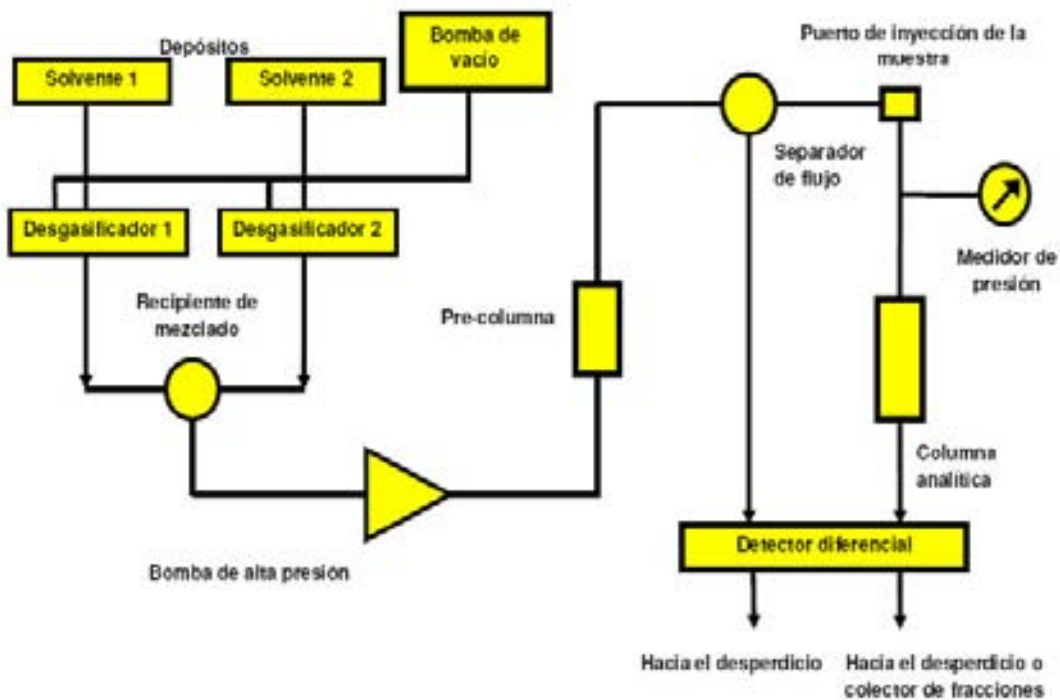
Depósitos

Solvente 1

Solvente 2

Bomba de vacío

Puerto de inyección de la muestra

Separador de flujo

Desgasificador 1

Desgasificador 2

Medidor de presión

Recipiente de mezclado

Pre-columna

Columna analítica

Detector diferencial

Bomba de alta presión

Hacia el desperdicio

Hacia el desperdicio o colector de fracciones